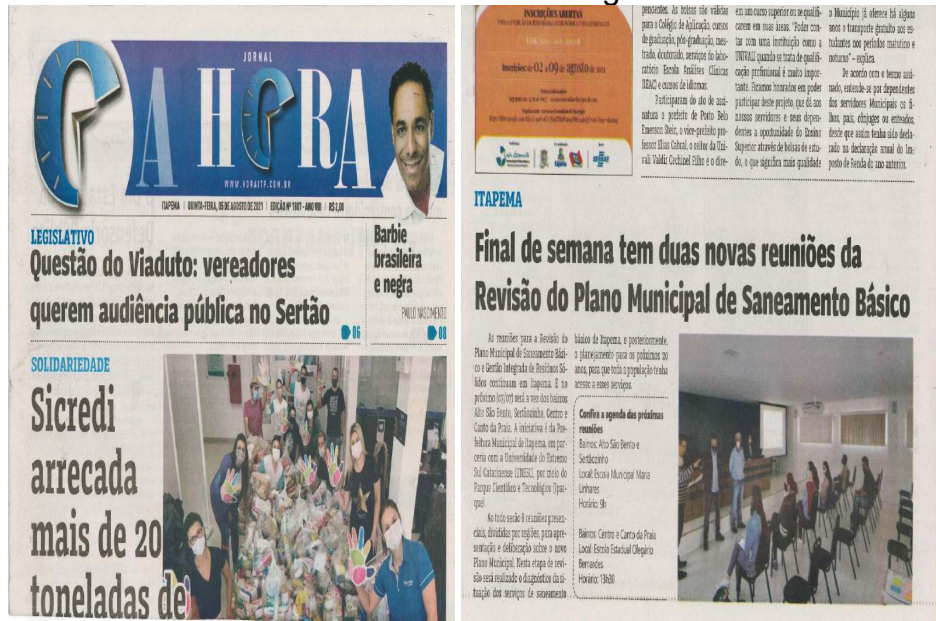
JORNAL
A HORA

www.ahoraitp.com.br

ITAPEMA | QUINTA-FEIRA, 05 DE AGOSTO DE 2021 | EDIÇÃO Nº 1867 - ANO VIII | R$ 2,00

LEGISLATIVO
Questão do Viaduto: vereadores querem audiência pública no Sertão
06

Barbie brasileira e negra
PAULO NASCIMENTO
08

SOLIDARIEDADE
Sicredi arrecada mais de 20 toneladas de

INSCRIÇÕES ABERTAS

Inscrições de 02 a 09 de agosto de 2021

pendentes. As bolsas são válidas para o Colégio de Aplicação, cursos de graduação, pós-graduação, mestrado, doutorado, serviços do laboratório Escola Análises Clínicas (LEAC) e cursos de idiomas.

Participaram do ato de assinatura o prefeito de Porto Belo Emerson Stein, o vice-prefeito professor Elias Cabral, o reitor da Univali Valdir Cechinel Filho e o dire-

em um curso superior ou se qualificarem em suas áreas. "Poder contar com uma instituição como a UNIVALI quando se trata de qualificação profissional é muito importante. Ficamos honrados em poder participar deste projeto, que dá aos nossos servidores e seus dependentes a oportunidade do Ensino Superior através de bolsas de estudo, o que significa mais qualidade

o Município já oferece há alguns anos o transporte gratuito aos estudantes nos períodos matutino e noturno" - explica.

De acordo com o termo assinado, entende-se por dependentes dos servidores Municipais os filhos, pais, cônjuges ou enteados, desde que assim tenha sido declarado na declaração anual do Imposto de Renda do ano anterior.

ITAPEMA

Final de semana tem duas novas reuniões da Revisão do Plano Municipal de Saneamento Básico

As reuniões para a Revisão do Plano Municipal de Saneamento Básico e Gestão Integrada de Resíduos Sólidos continuam em Itapema. E no próximo (07/07) será a vez dos bairros Alto São Bento, Sertãozinho, Centro e Canto da Praia. A iniciativa é da Prefeitura Municipal de Itapema, em parceria com a Universidade do Extremo Sul Catarinense (UNESC), por meio do Parque Científico e Tecnológico (Iparque).

Ao todo serão 8 reuniões presenciais, divididas por regiões, para apresentação e deliberação sobre o novo Plano Municipal. Nesta etapa de revisão será realizado o diagnóstico da situação dos serviços de saneamento

básico de Itapema, e posteriormente, o planejamento para os próximos 20 anos, para que toda a população tenha acesso a esses serviços.

Confira a agenda das próximas reuniões
Bairros: Alto São Bento e Sertãozinho
Local: Escola Municipal Maria Linhares
Horário: 9h

Bairros: Centro e Canto da Praia
Local: Escola Estadual Olegário Bernardes
Horário: 13h30